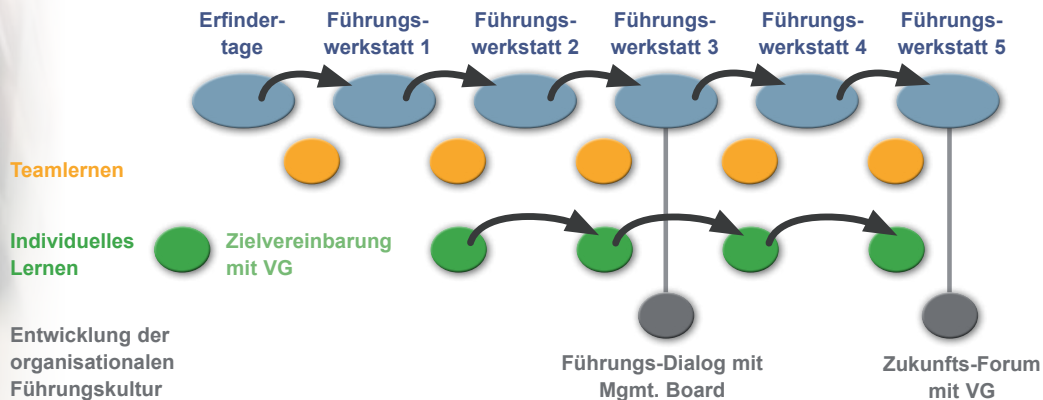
Erfindertage

Führungswerkstatt 1

Führungswerkstatt 2

Führungswerkstatt 3

Führungswerkstatt 4

Führungswerkstatt 5

Teamlernen

Individuelles Lernen

Zielvereinbarung mit VG

Entwicklung der organisationalen Führungskultur

Führungs-Dialog mit Mgmt. Board

Zukunfts-Forum mit VG